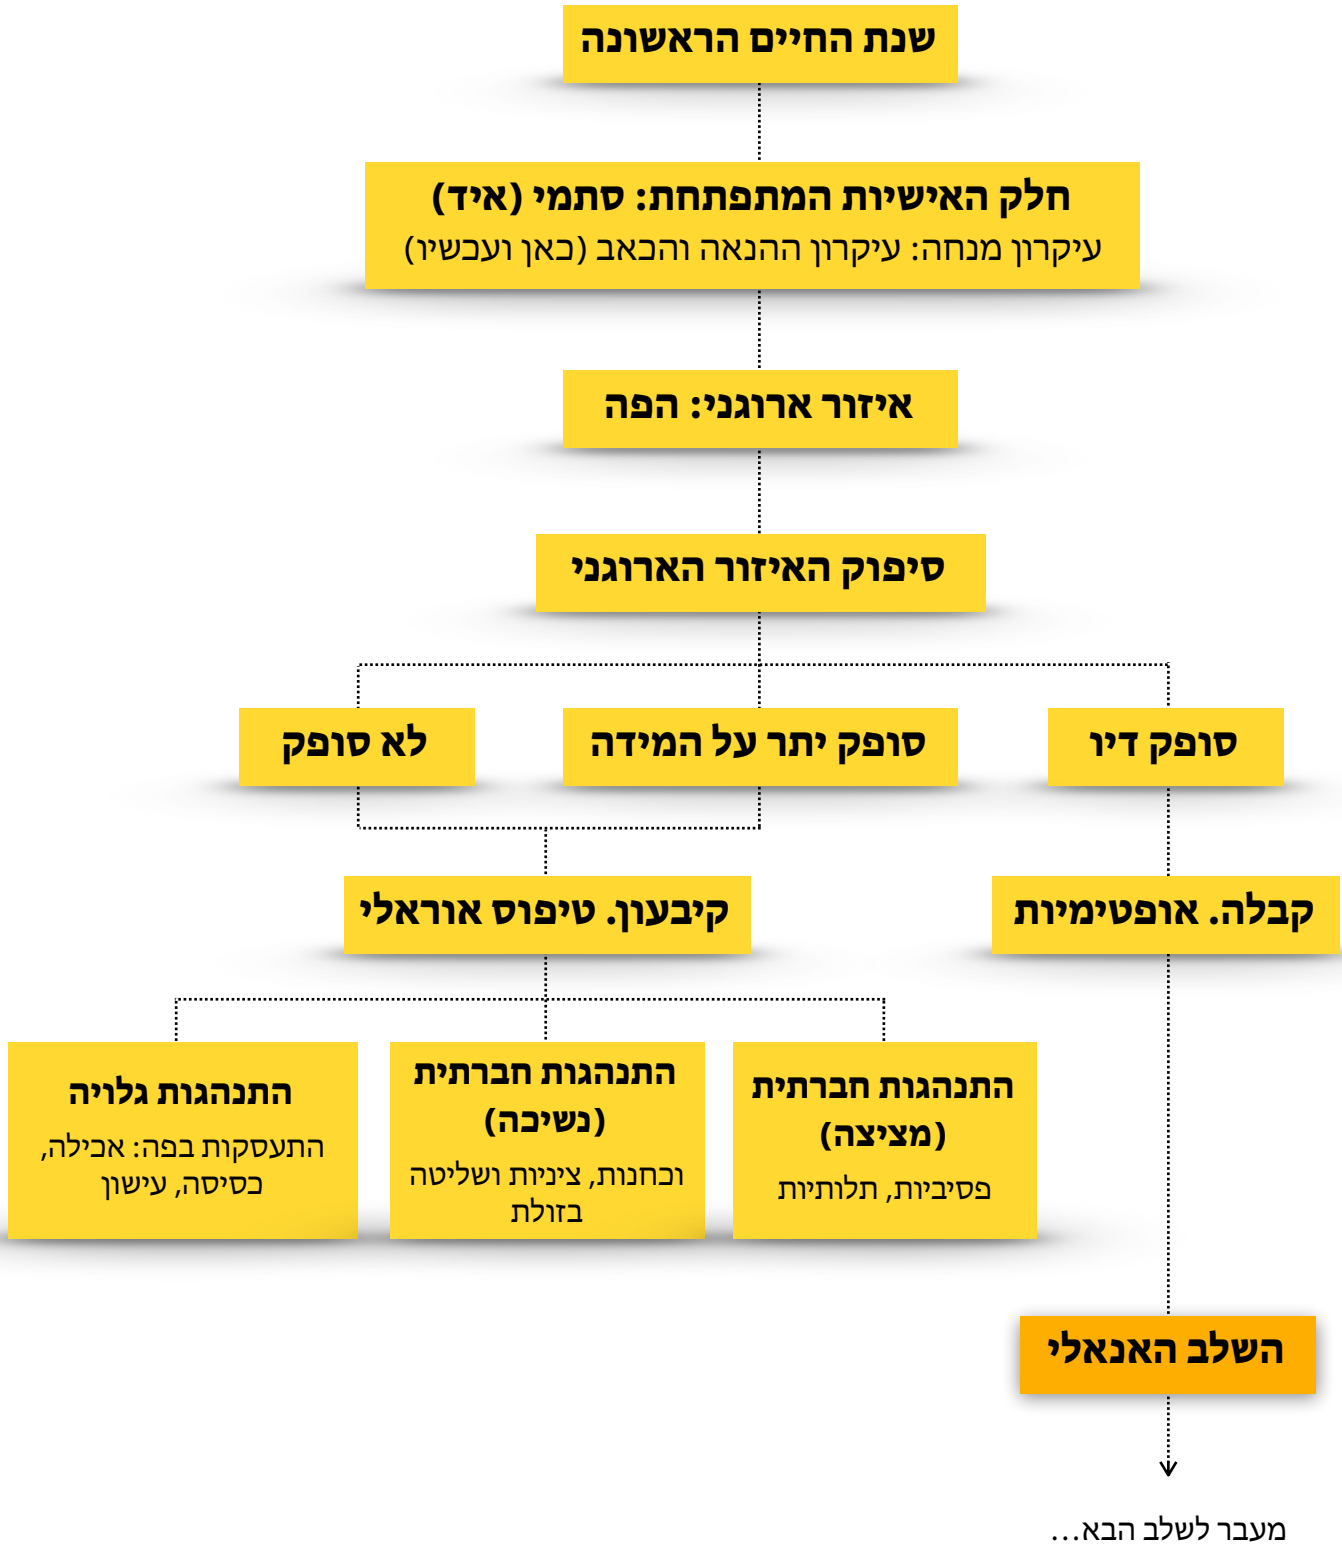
שנת החיים הראשונה

חלק האישיות המתפתחת: סתמי (איד)
עיקרון מנחה: עיקרון ההנאה והכאב (כאן ועכשיו)

איזור ארוגני: הפה

סיפוק האיזור הארוגני

סופק דיו

סופק יתר על המידה

לא סופק

קבלה. אופטימיות

קיבעון. טיפוס אוראלי

התנהגות חברתית (מציצה)
פסיביות, תלותיות

התנהגות חברתית (נשיכה)
וכחנות, ציניות ושליטה בזולת

התנהגות גלויה
התעסקות בפה: אכילה, כסיסה, עישון

השלב האנאלי

מעבר לשלב הבא...